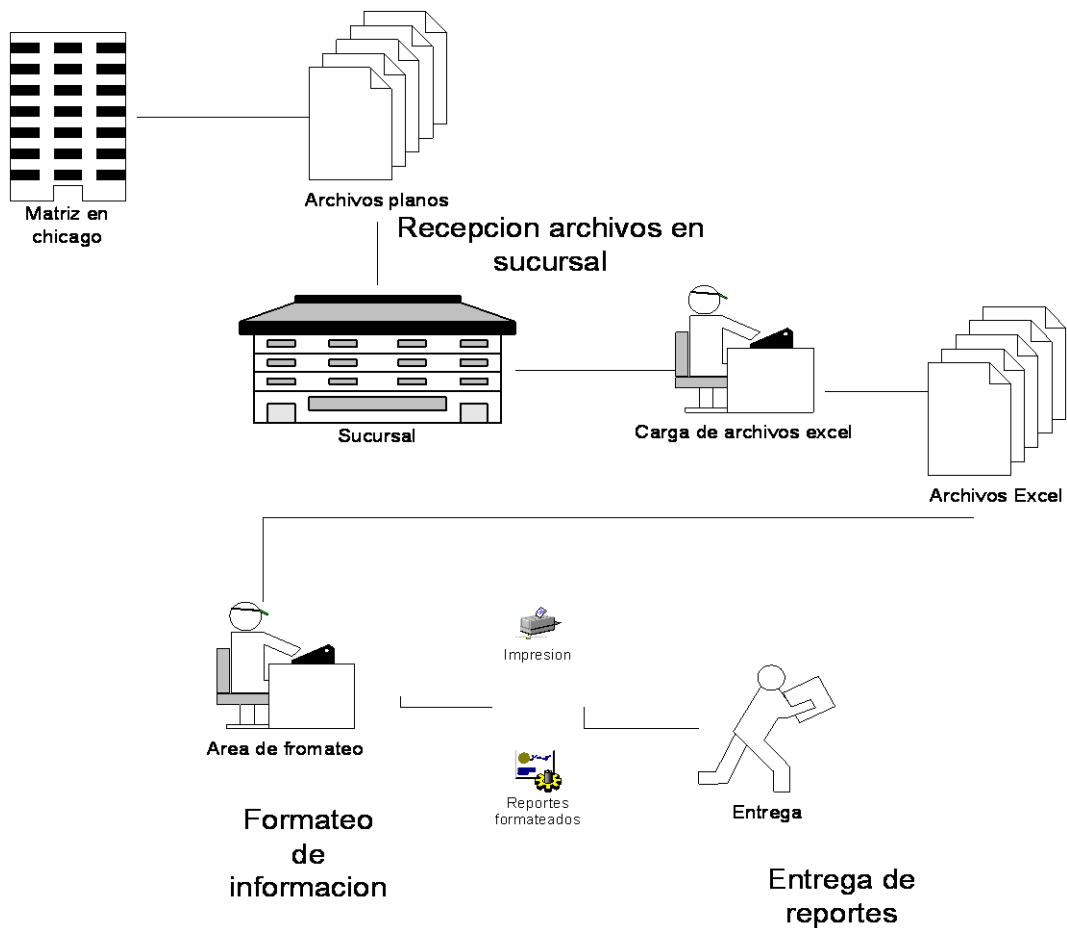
Matriz en chicago

Archivos planos

Recepcion archivos en sucursal

Sucursal

Carga de archivos excel

Archivos Excel

Impresion

Area de fromateo

Reportes formateados

Entrega

Formateo de informacion

Entrega de reportes